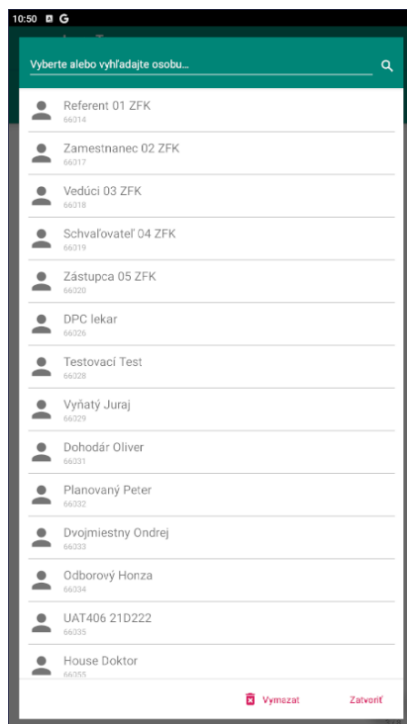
10:50 G

Vyberte alebo vyhľadajte osobu...

Referent 01 ZFK
66314

Zamestnanec 02 ZFK
66317

Vedúci 03 ZFK
66318

Schvaľovateľ 04 ZFK
66319

Zástupca 05 ZFK
66320

DPC lekar
66326

Testovací Test
66328

Vyňatý Juraj
66329

Dohodár Oliver
66331

Planovaný Peter
66332

Dvojmiestny Ondrej
66333

Odborový Honza
66334

UAT406 21D222
66335

House Doktor
66355

Vymazať
Zatvoriť